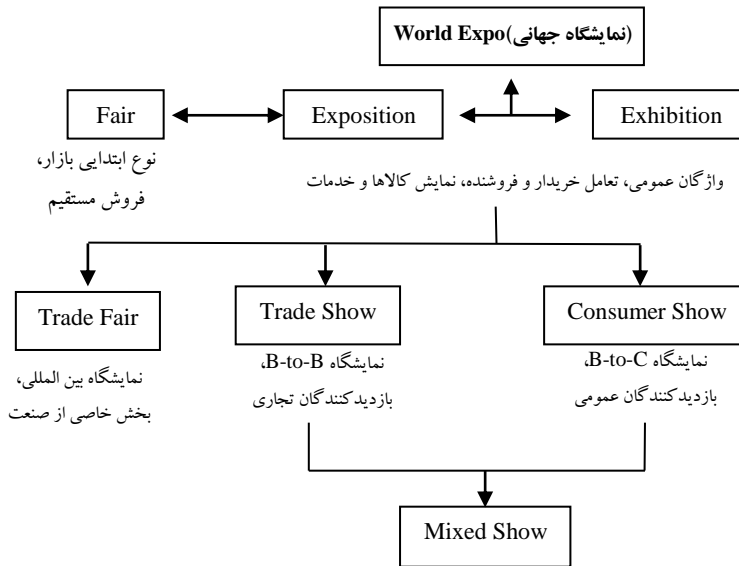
World Expo(نمایشگاه جهانی)

Fair

Exposition

Exhibition

نوع ابتدایی بازار، فروش مستقیم

واژگان عمومی، تعامل خریدار و فروشنده، نمایش کالاها و خدمات

Trade Fair

Trade Show

Consumer Show

نمایشگاه بین المللی، بخش خاصی از صنعت

نمایشگاه B-to-B، بازدیدکنندگان تجاری

نمایشگاه B-to-C، بازدیدکنندگان عمومی

Mixed Show